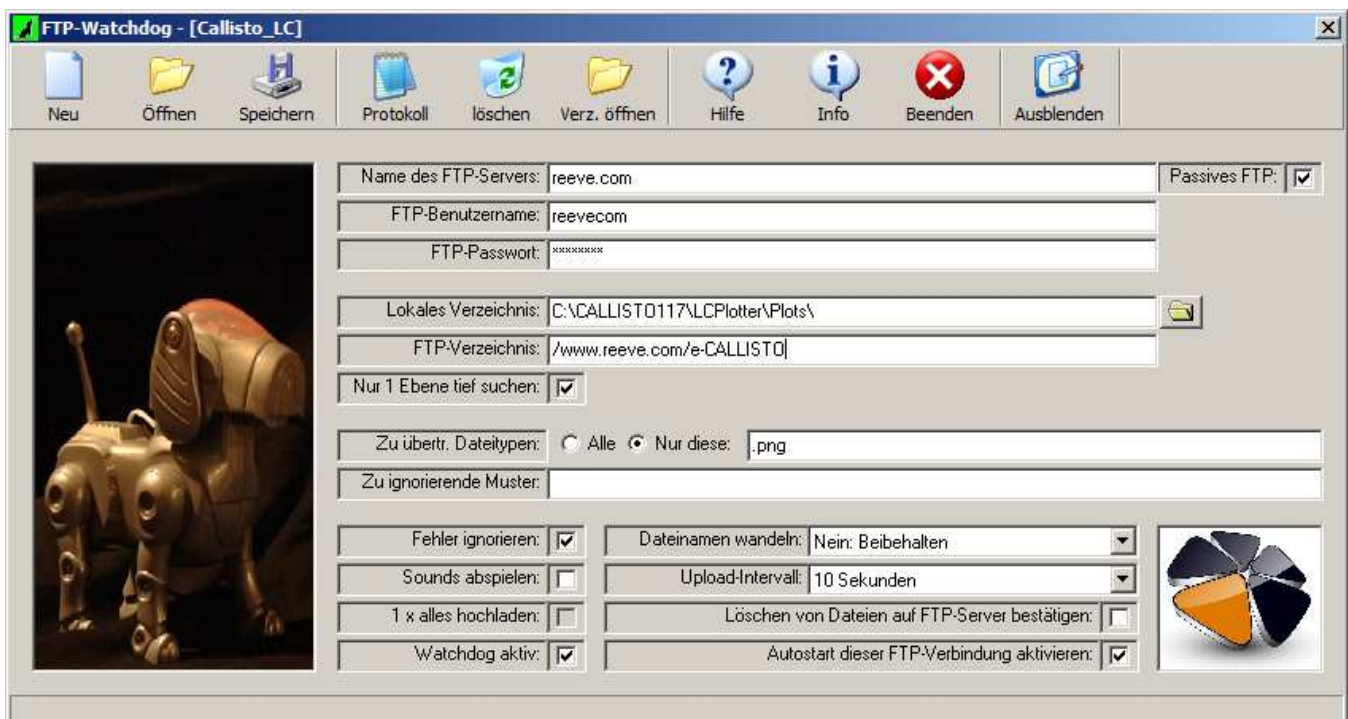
FTP-Watchdog - [Callisto_LC]

Neu Öffnen Speichern Protokoll löschen Verz. öffnen Hilfe Info Beenden Ausblenden

Name des FTP-Servers: reeve.com
Passives FTP:
FTP-Benutzername: reevecom
FTP-Passwort: ********
Lokales Verzeichnis: C:\CALLISTO117\LCPlotter\Plots\
FTP-Verzeichnis: /www.reeve.com/e-CALLISTO
Nur 1 Ebene tief suchen:
Zu übertr. Dateitypen: Alle Nur diese: .png
Zu ignorierende Muster:
Fehler ignorieren:
Dateinamen wandeln: Nein: Beibehalten
Sounds abspielen:
Upload-Intervall: 10 Sekunden
1 x alles hochladen:
Löschen von Dateien auf FTP-Server bestätigen:
Watchdog aktiv:
Autostart dieser FTP-Verbindung aktivieren: